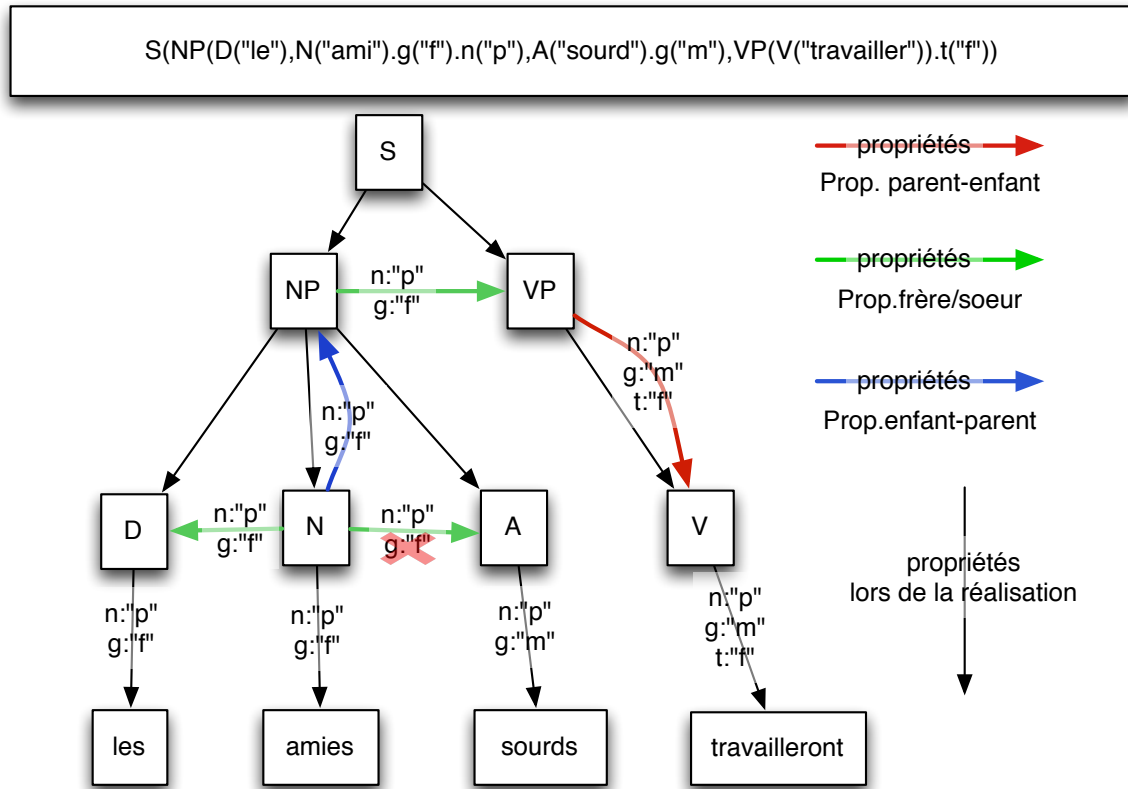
S(NP(D("le"),N("ami").g("f").n("p"),A("sourd").g("m"),VP(V("travailler")).t("f"))

S

NP

n:"p"
g:"f"

VP

n:"p"
g:"m"
t:"f"

n:"p"
g:"f"

D

n:"p"
g:"f"

N

n:"p"
g:"f"

A

V

n:"p"
g:"f"

n:"p"
g:"f"

n:"p"
g:"m"

n:"p"
g:"m"
t:"f"

les

amies

sourds

travailleront

propriétés
Prop. parent-enfant

propriétés
Prop.frère/soeur

propriétés
Prop.enfant-parent

propriétés
lors de la réalisation